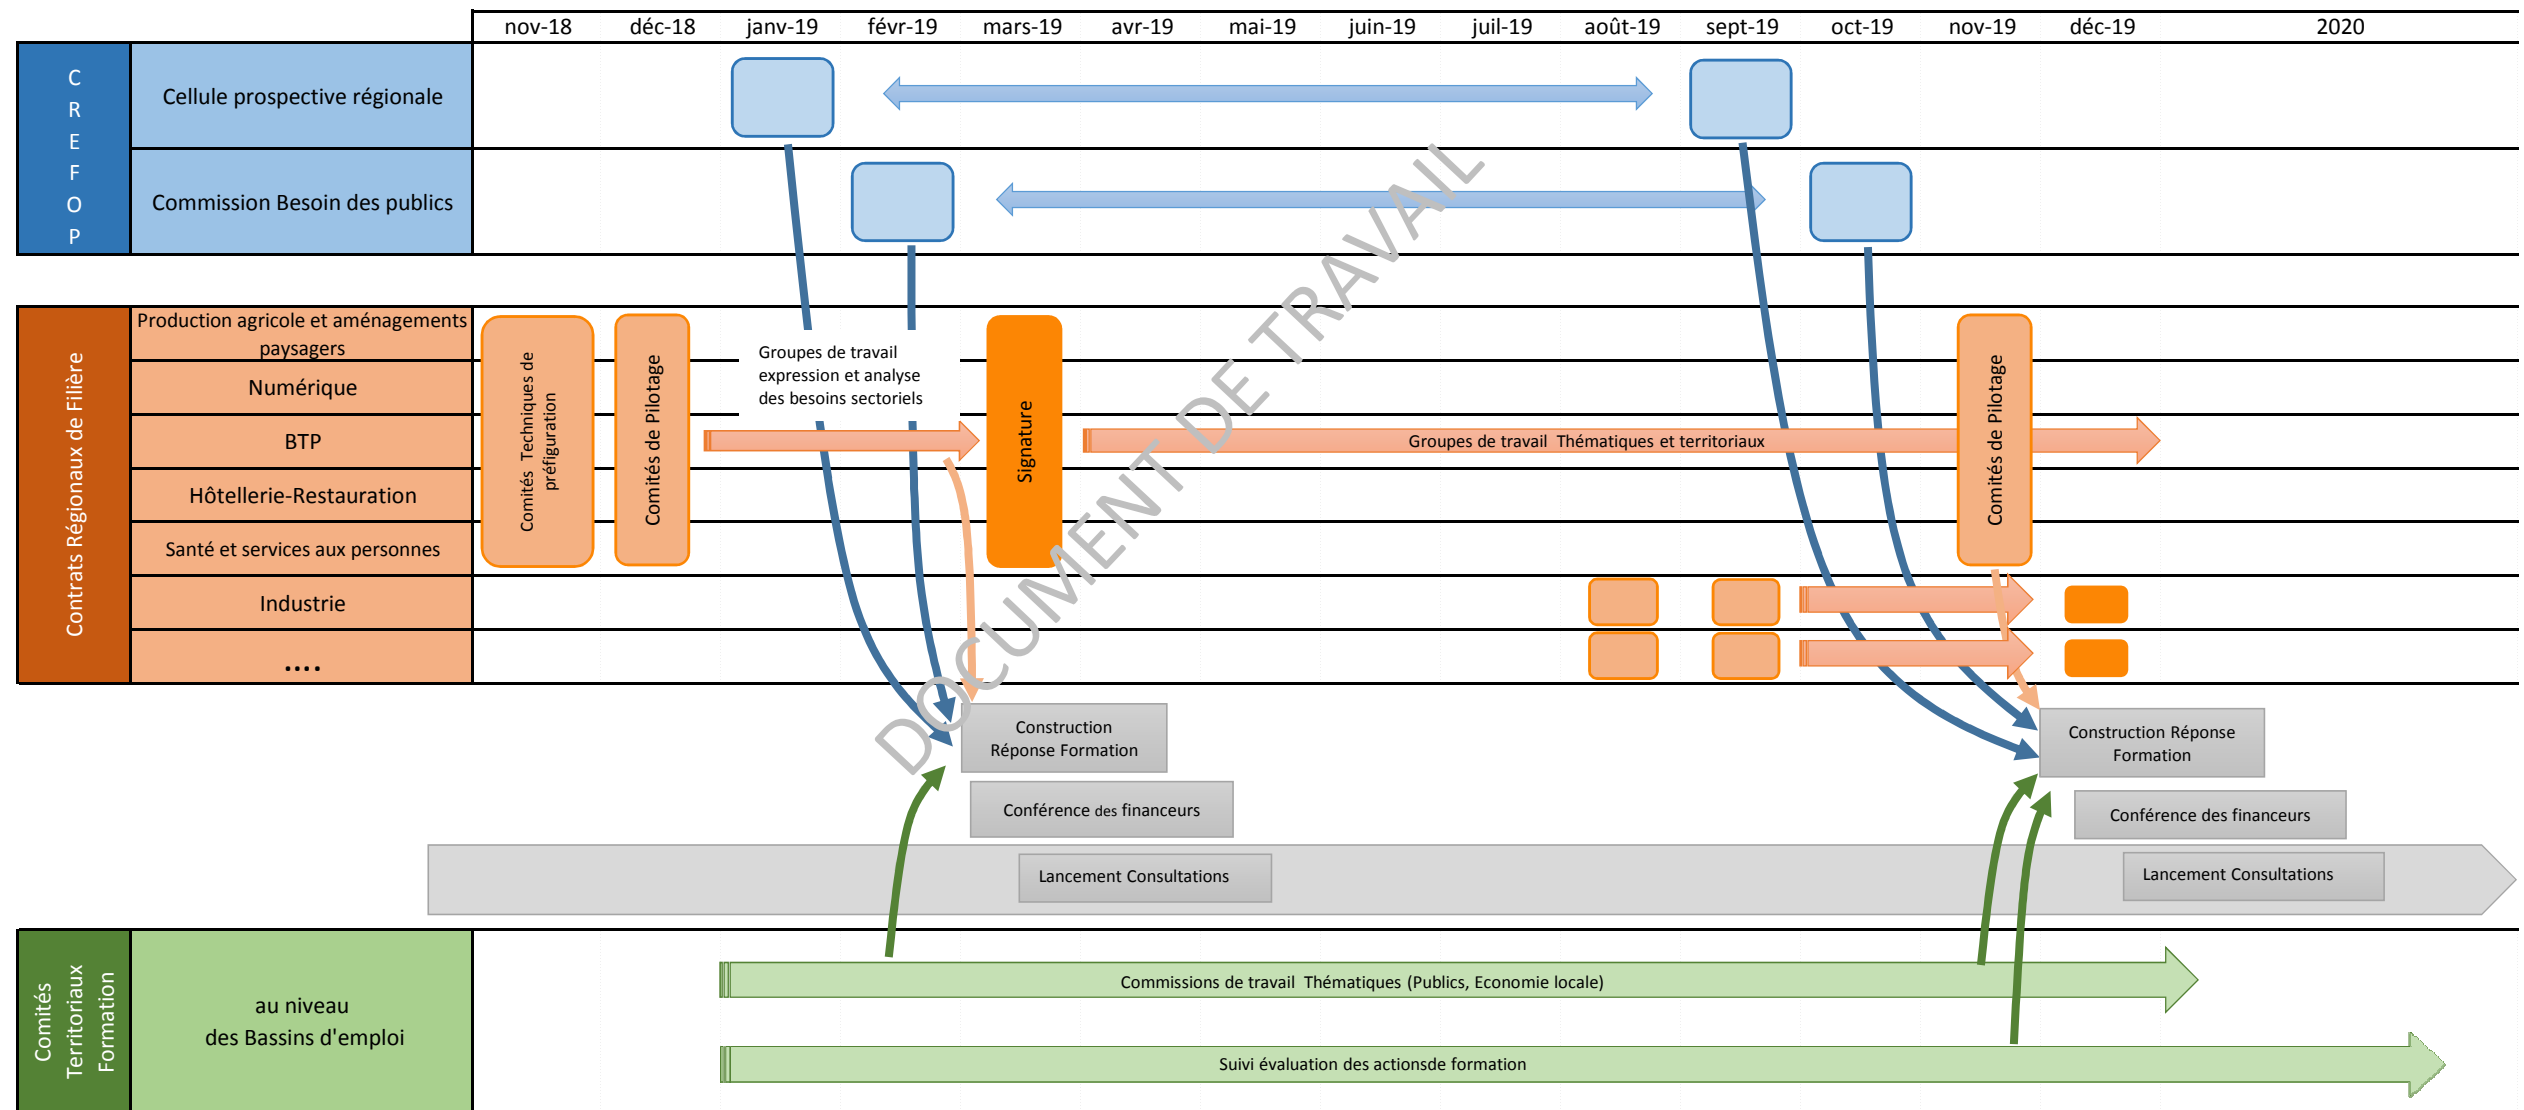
nov-18 déc-18 janv-19 févr-19 mars-19 avr-19 mai-19 juin-19 juil-19 août-19 sept-19 oct-19 nov-19 déc-19 2020

CREFOP

Cellule prospective régionale

Commission Besoin des publics

Contrats Régionaux de Filière

Production agricole et aménagements paysagers

Numérique

BTP

Hôtellerie-Restauration

Santé et services aux personnes

Industrie

....

Comités Techniques de préfiguration

Comités de Pilotage

Groupes de travail expression et analyse des besoins sectoriels

Signature

Groupes de travail Thématiques et territoriaux

Comités de Pilotage

DOCUMENT DE TRAVAIL

Construction Réponse Formation

Conférence des financeurs

Lancement Consultations

Construction Réponse Formation

Conférence des financeurs

Lancement Consultations

Comités Territoriaux Formation

au niveau des Bassins d'emploi

Commissions de travail Thématiques (Publics, Economie locale)

Suivi évaluation des actionsde formation